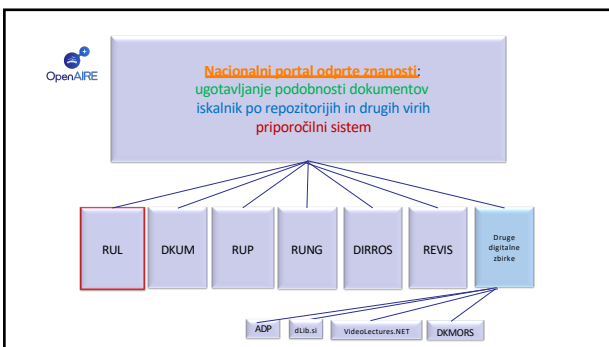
OpenAIRE

Nacionalni portal odprte znanosti:
ugotavljanje podobnosti dokumentov
iskalnik po repozitorijih in drugih virih
priporočilni sistem

RUL

DKUM

RUP

RUNG

DIRROS

REVIS

Druge digitalne zbirke

ADP

dLib.si

VideoLectures.NET

DKMORS